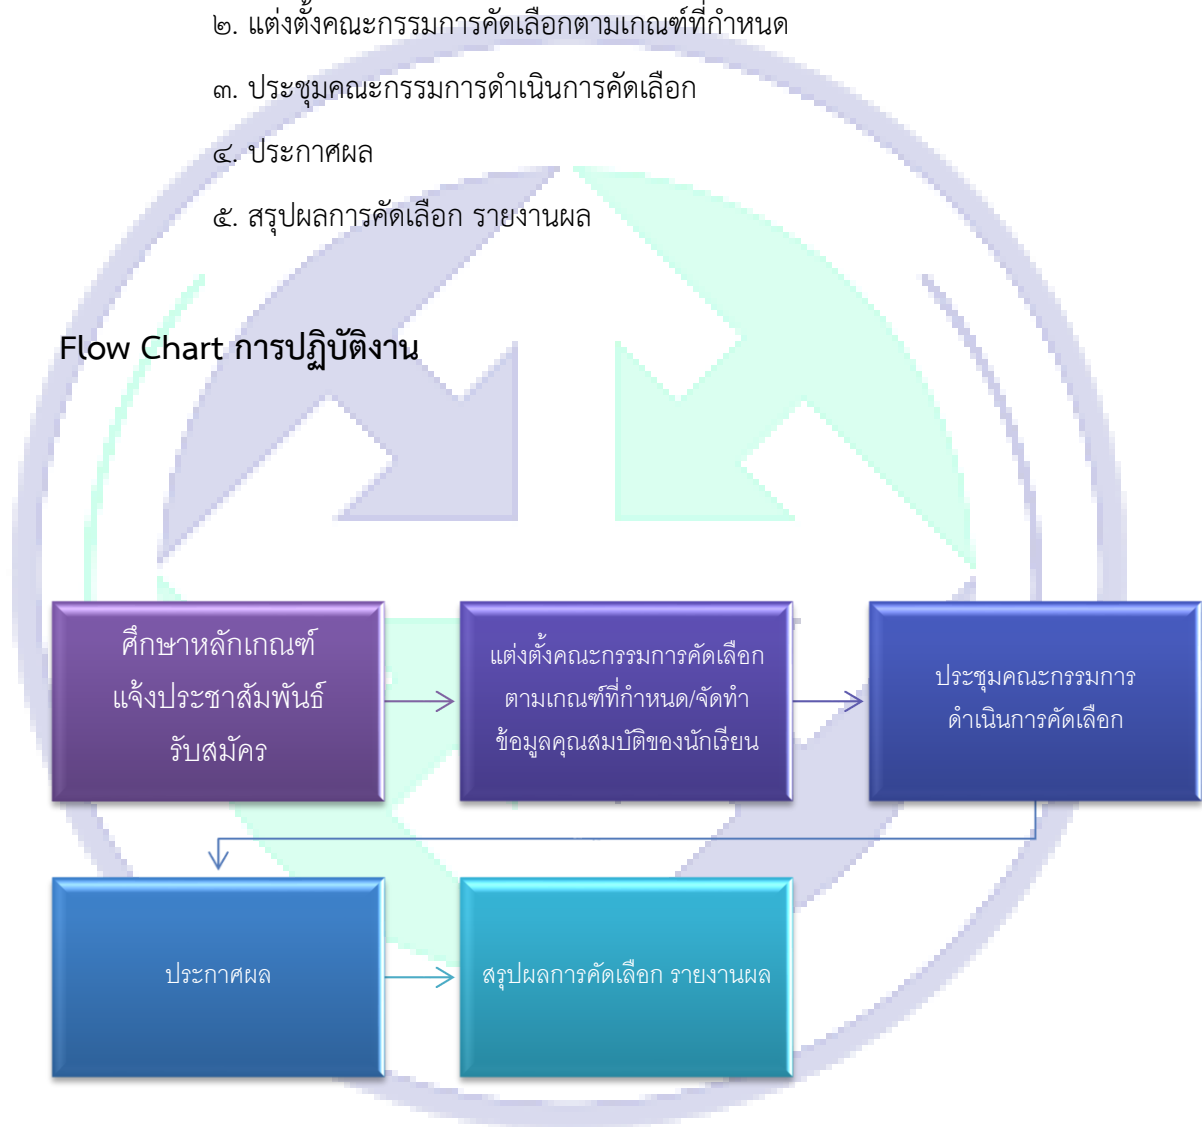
๒. แต่งตั้งคณะกรรมการคัดเลือกตามเกณฑ์ที่กำหนด

๓. ประชุมคณะกรรมการดำเนินการคัดเลือก

๔. ประกาศผล

๕. สรุปผลการคัดเลือก รายงานผล

Flow Chart การปฏิบัติงาน

ศึกษาหลักเกณฑ์ แจ้งประชาสัมพันธ์ รับสมัคร

แต่งตั้งคณะกรรมการคัดเลือกตามเกณฑ์ที่กำหนด/จัดทำข้อมูลคุณสมบัติของนักเรียน

ประชุมคณะกรรมการดำเนินการคัดเลือก

ประกาศผล

สรุปผลการคัดเลือก รายงานผล